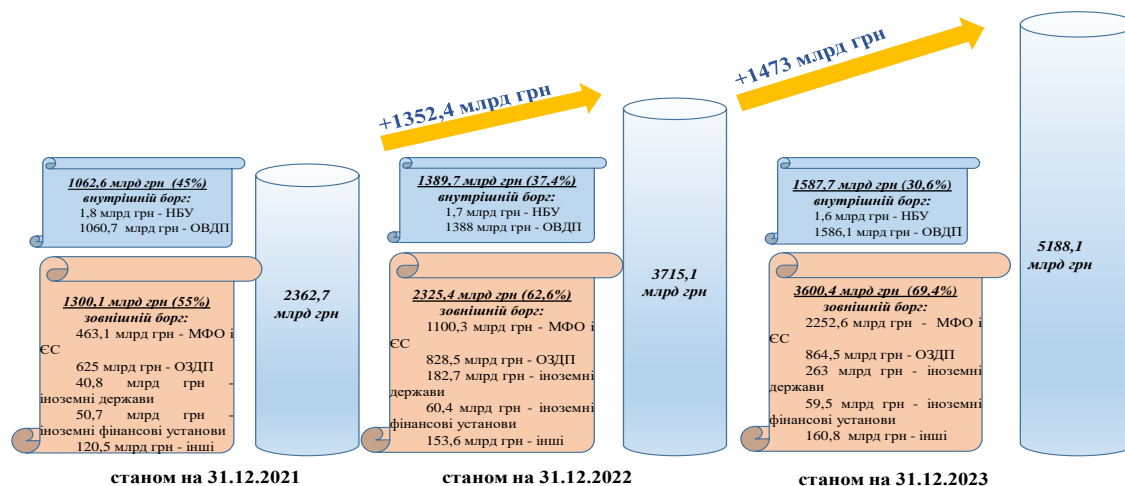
+1352,4 млрд грн

+1473 млрд грн

1062,6 млрд грн (45%)
внутрішній борг:
1,8 млрд грн - НБУ
1060,7 млрд грн - ОВДП

1300,1 млрд грн (55%)
зовнішній борг:
463,1 млрд грн - МФО і ЄС
625 млрд грн - ОЗДП
40,8 млрд грн - іноземні держави
50,7 млрд грн - іноземні фінансові установи
120,5 млрд грн - інші

2362,7 млрд грн

станом на 31.12.2021

1389,7 млрд грн (37,4%)
внутрішній борг:
1,7 млрд грн - НБУ
1388 млрд грн - ОВДП

2325,4 млрд грн (62,6%)
зовнішній борг:
1100,3 млрд грн - МФО і ЄС
828,5 млрд грн - ОЗДП
182,7 млрд грн - іноземні держави
60,4 млрд грн - іноземні фінансові установи
153,6 млрд грн - інші

3715,1 млрд грн

станом на 31.12.2022

1587,7 млрд грн (30,6%)
внутрішній борг:
1,6 млрд грн - НБУ
1586,1 млрд грн - ОВДП

3600,4 млрд грн (69,4%)
зовнішній борг:
2252,6 млрд грн - МФО і ЄС
864,5 млрд грн - ОЗДП
263 млрд грн - іноземні держави
59,5 млрд грн - іноземні фінансові установи
160,8 млрд грн - інші

5188,1 млрд грн

станом на 31.12.2023